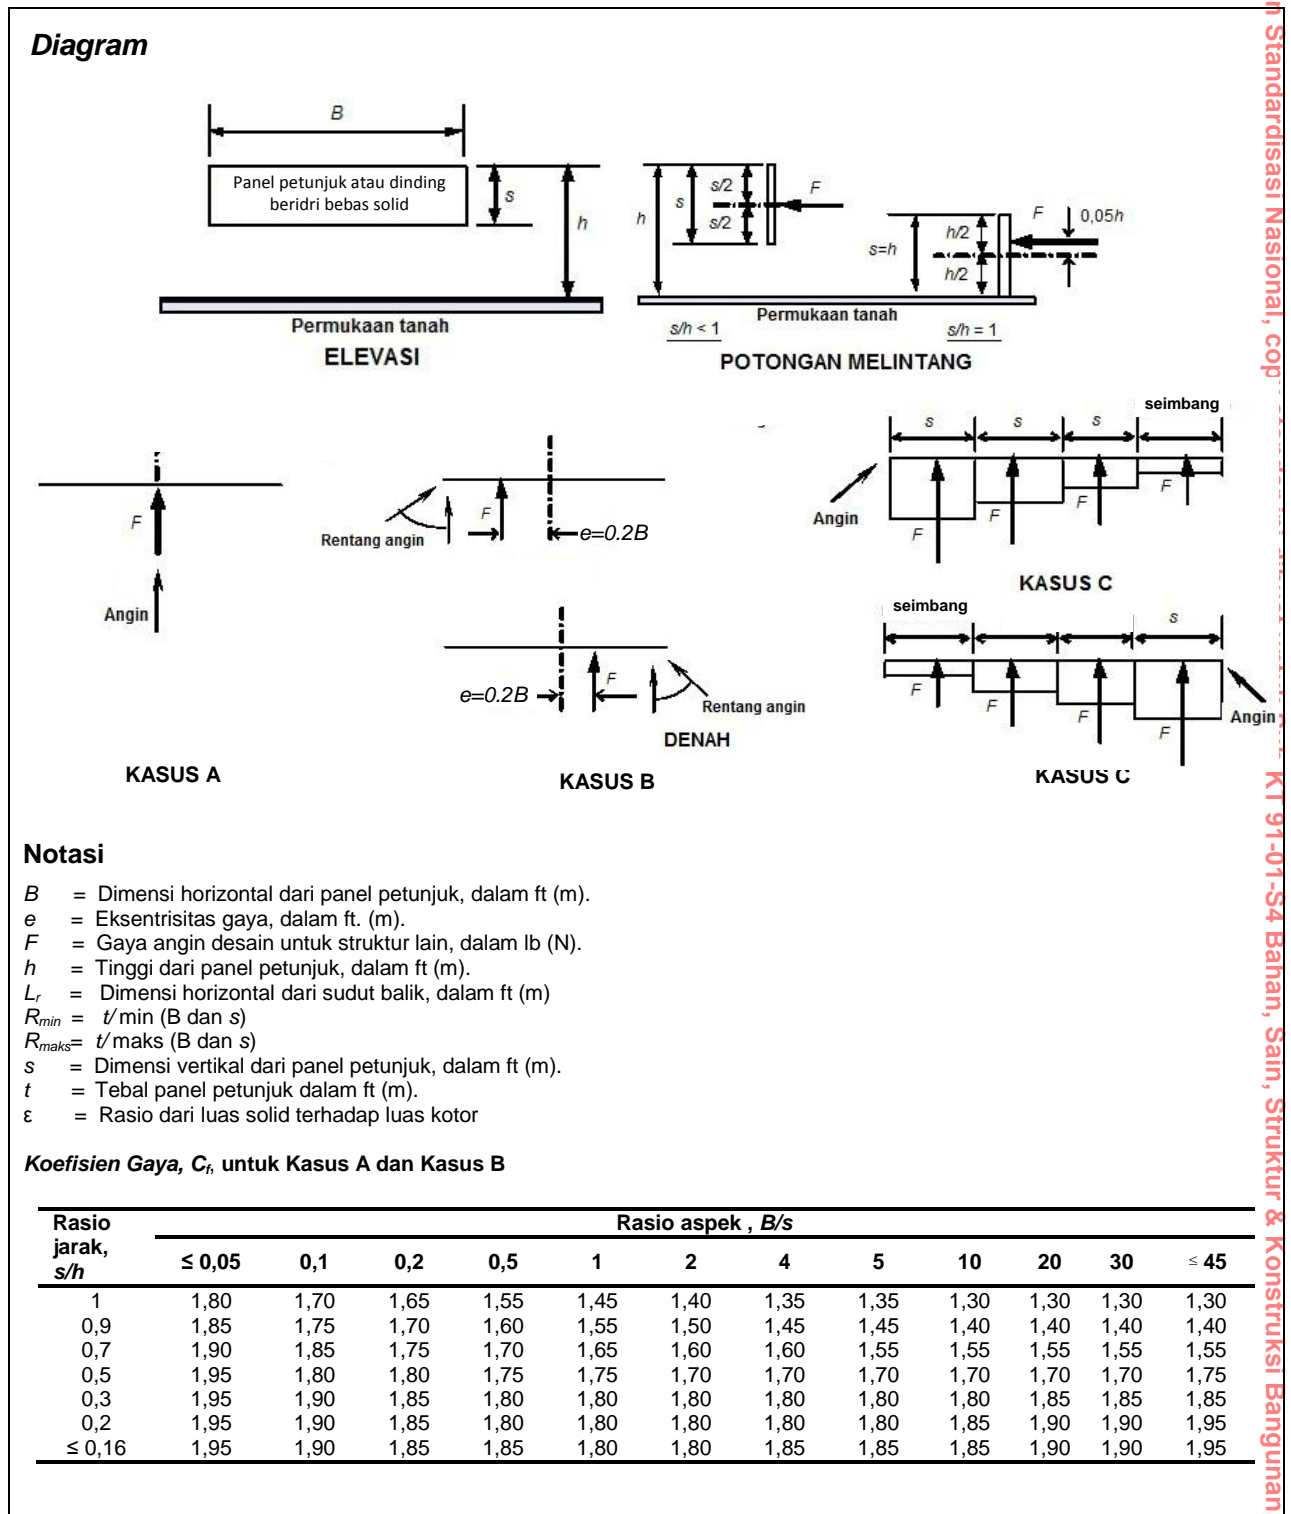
Diagram

B

Panel petunjuk atau dinding beridri bebas solid

s

h

Permukaan tanah

ELEVASI

h

s

s/2

s/2

F

F

0,05h

s=h

h/2

h/2

Permukaan tanah

s/h < 1

s/h = 1

POTONGAN MELINTANG

F

Angin

KASUS A

Rentang angin

F

e=0.2B

e=0.2B

F

Rentang angin

DENAH

KASUS B

s

s

s

seimbang

Angin

F

F

F

F

KASUS C

seimbang

s

F

F

F

F

Angin

KASUS C

Notasi

B = Dimensi horizontal dari panel petunjuk, dalam ft (m).
e = Eksentrisitas gaya, dalam ft. (m).
F = Gaya angin desain untuk struktur lain, dalam lb (N).
h = Tinggi dari panel petunjuk, dalam ft (m).
$L_r$ = Dimensi horizontal dari sudut balik, dalam ft (m)
$R_{min}$ = t/ min (B dan s)
$R_{maks}$= t/ maks (B dan s)
s = Dimensi vertikal dari panel petunjuk, dalam ft (m).
t = Tebal panel petunjuk dalam ft (m).
ε = Rasio dari luas solid terhadap luas kotor

Koefisien Gaya, $C_f$, untuk Kasus A dan Kasus B

| Rasio jarak, s/h | ≤ 0,05 | 0,1 | 0,2 | 0,5 | 1 | 2 | 4 | 5 | 10 | 20 | 30 | ≤ 45 |
|---|---|---|---|---|---|---|---|---|---|---|---|---|
| | Rasio aspek , B/s | | | | | | | | | | | |
| 1 | 1,80 | 1,70 | 1,65 | 1,55 | 1,45 | 1,40 | 1,35 | 1,35 | 1,30 | 1,30 | 1,30 | 1,30 |
| 0,9 | 1,85 | 1,75 | 1,70 | 1,60 | 1,55 | 1,50 | 1,45 | 1,45 | 1,40 | 1,40 | 1,40 | 1,40 |
| 0,7 | 1,90 | 1,85 | 1,75 | 1,70 | 1,65 | 1,60 | 1,60 | 1,55 | 1,55 | 1,55 | 1,55 | 1,55 |
| 0,5 | 1,95 | 1,80 | 1,80 | 1,75 | 1,75 | 1,70 | 1,70 | 1,70 | 1,70 | 1,70 | 1,70 | 1,75 |
| 0,3 | 1,95 | 1,90 | 1,85 | 1,80 | 1,80 | 1,80 | 1,80 | 1,80 | 1,80 | 1,85 | 1,85 | 1,85 |
| 0,2 | 1,95 | 1,90 | 1,85 | 1,80 | 1,80 | 1,80 | 1,80 | 1,80 | 1,85 | 1,90 | 1,90 | 1,95 |
| ≤ 0,16 | 1,95 | 1,90 | 1,85 | 1,85 | 1,80 | 1,80 | 1,85 | 1,85 | 1,85 | 1,90 | 1,90 | 1,95 |

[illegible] Standardisasi Nasional, cop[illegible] KT 91-01-S4 Bahan, Sain, Struktur & Konstruksi Bangunan